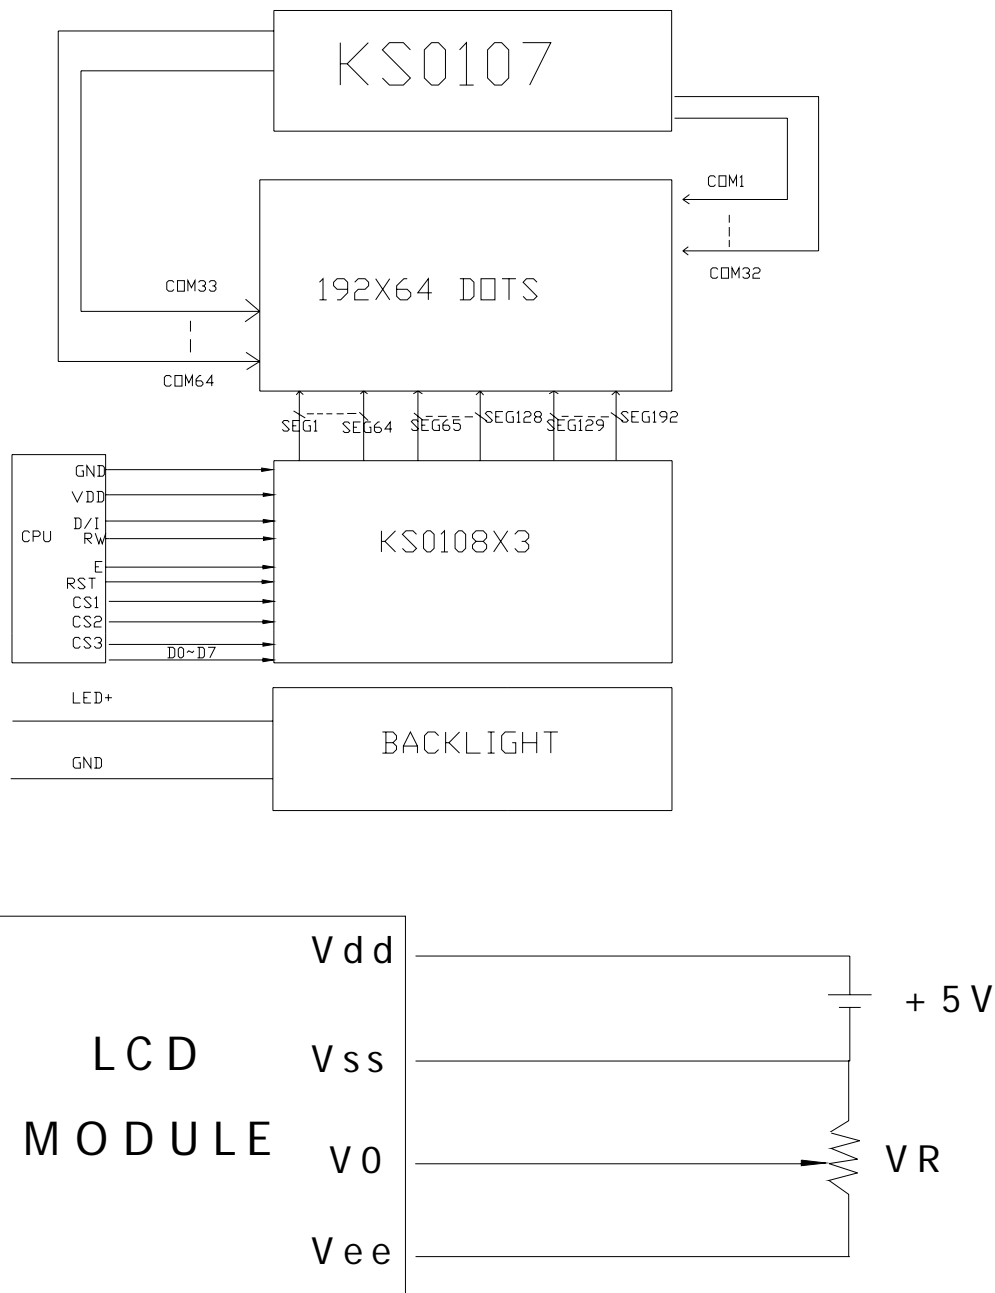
KS0107

COM1

COM32

COM33

192X64 DOTS

COM64

SEG1 SEG64 SEG65 SEG128 SEG129 SEG192

CPU

GND
VDD
D/I
RW
E
RST
CS1
CS2
CS3
D0~D7

KS0108X3

LED+

GND

BACKLIGHT

LCD MODULE

Vdd

Vss

V0

Vee

+5V

VR